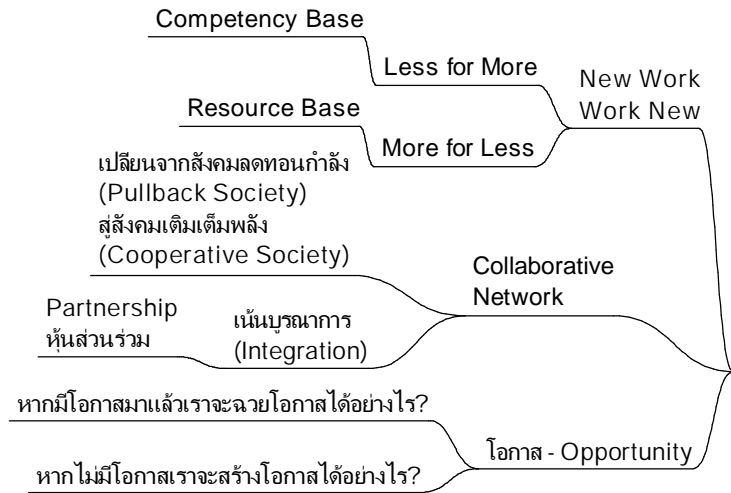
Competency Base

Less for More

New Work
Work New

Resource Base

More for Less

เปลี่ยนจากสังคมลดทอนกำลัง
(Pullback Society)
สู่สังคมเติมเต็มพลัง
(Cooperative Society)

Collaborative
Network

Partnership
หุ้นส่วนร่วม

เน้นบูรณาการ
(Integration)

หากมีโอกาสมาแล้วเราจะฉวยโอกาสได้อย่างไร?

โอกาส - Opportunity

หากไม่มีโอกาสเราจะสร้างโอกาสได้อย่างไร?